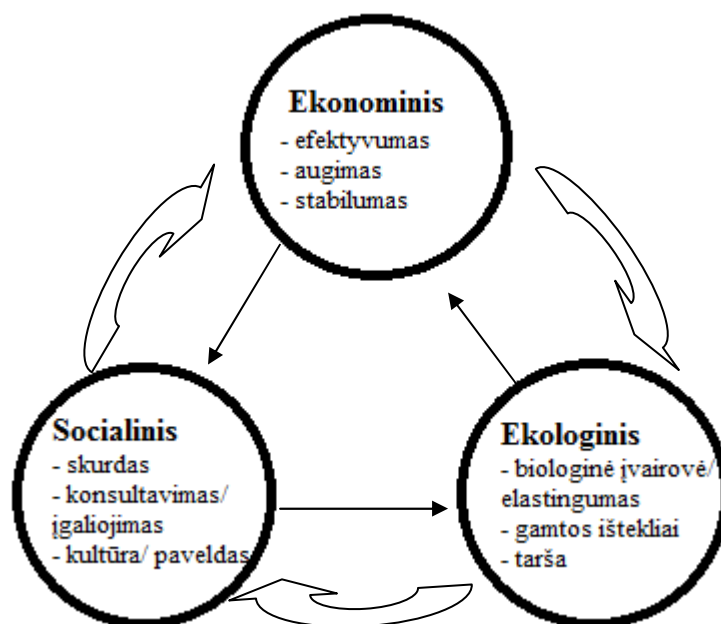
**Ekonominis**
- efektyvumas
- augimas
- stabilumas

**Socialinis**
- skurdas
- konsultavimas/ įgaliojimas
- kultūra/ paveldas

**Ekologinis**
- biologinė įvairovė/ elastingumas
- gamtos ištekliai
- tarša